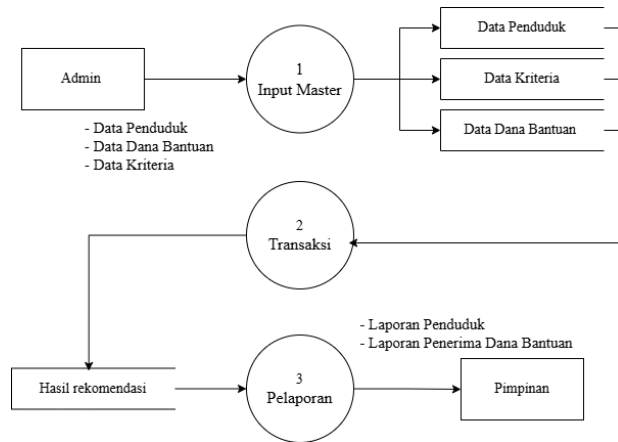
Admin

1
Input Master

Data Penduduk

Data Kriteria

Data Dana Bantuan

- Data Penduduk
- Data Dana Bantuan
- Data Kriteria

2
Transaksi

- Laporan Penduduk
- Laporan Penerima Dana Bantuan

Hasil rekomendasi

3
Pelaporan

Pimpinan